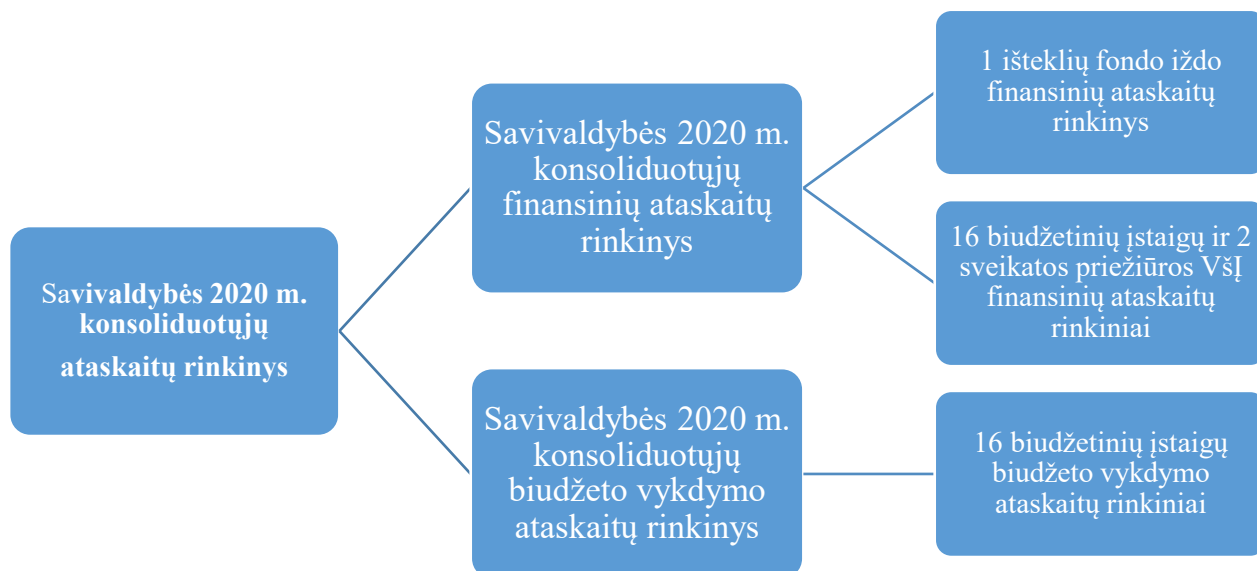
Savivaldybės 2020 m. konsoliduotųjų ataskaitų rinkinys

Savivaldybės 2020 m. konsoliduotųjų finansinių ataskaitų rinkinys

1 išteklių fondo iždo finansinių ataskaitų rinkinys

16 biudžetinių įstaigų ir 2 sveikatos priežiūros VšĮ finansinių ataskaitų rinkiniai

Savivaldybės 2020 m. konsoliduotųjų biudžeto vykdymo ataskaitų rinkinys

16 biudžetinių įstaigų biudžeto vykdymo ataskaitų rinkiniai